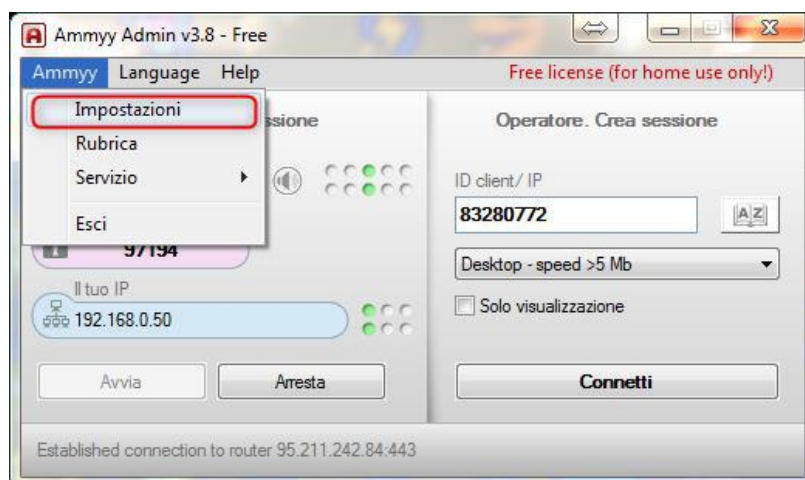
Ammyy Admin v3.8 - Free

Ammyy Language Help

Free license (for home use only!)

Impostazioni
Rubrica
Servizio
Esci

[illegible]ssione

97194

Il tuo IP
192.168.0.50

Avvia
Arresta

Operatore. Crea sessione

ID client/ IP
83280772

A Z

Desktop - speed >5 Mb

Solo visualizzazione

Connetti

Established connection to router 95.211.242.84:443